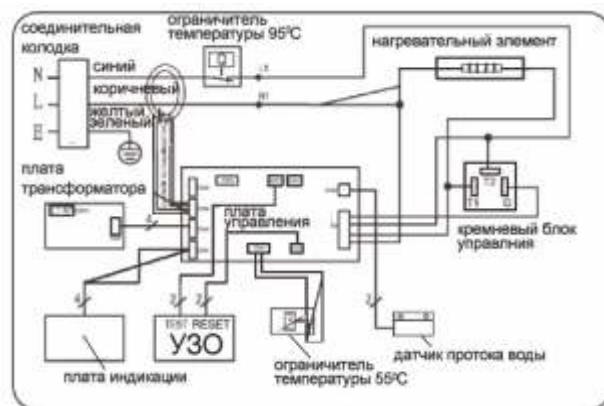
соединительная колодка

ограничитель температуры 95ºC

нагревательный элемент

N
L
E

синий
коричневый
желтый зеленый

плата трансформатора

плата управления

кремневый блок управлния

TEST RESET
УЗО

плата индикации

ограничитель температуры 55ºC

датчик протока воды